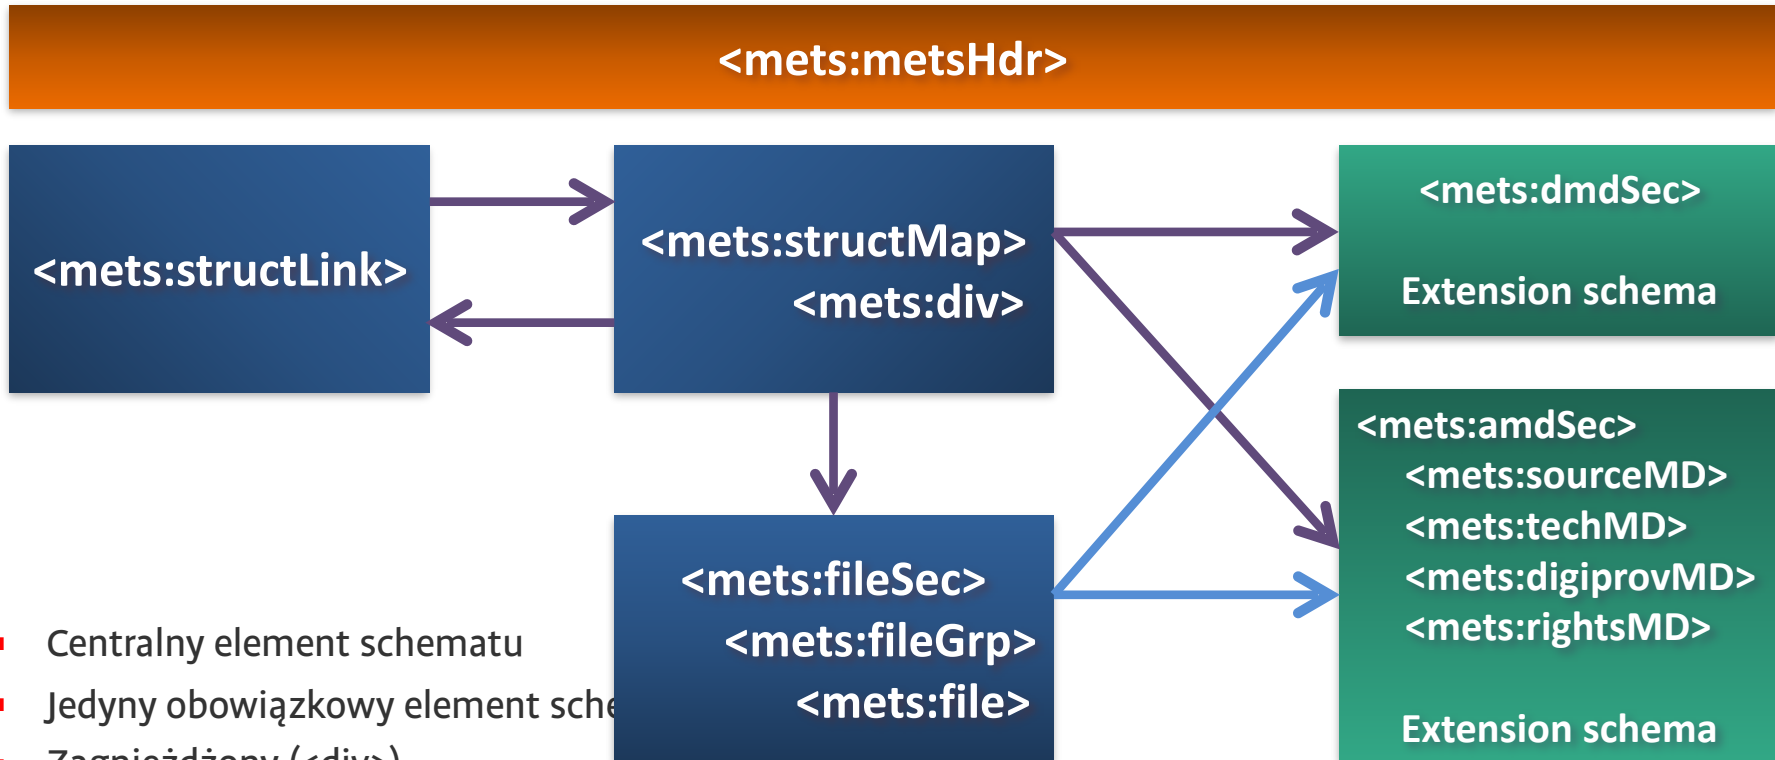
<mets:metsHdr>

<mets:structLink>

<mets:structMap>
<mets:div>

<mets:dmdSec>

Extension schema

<mets:amdSec>
<mets:sourceMD>
<mets:techMD>
<mets:digiprovMD>
<mets:rightsMD>

Extension schema

<mets:fileSec>
<mets:fileGrp>
<mets:file>

Centralny element schematu

Jedyny obowiązkowy element sche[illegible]

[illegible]